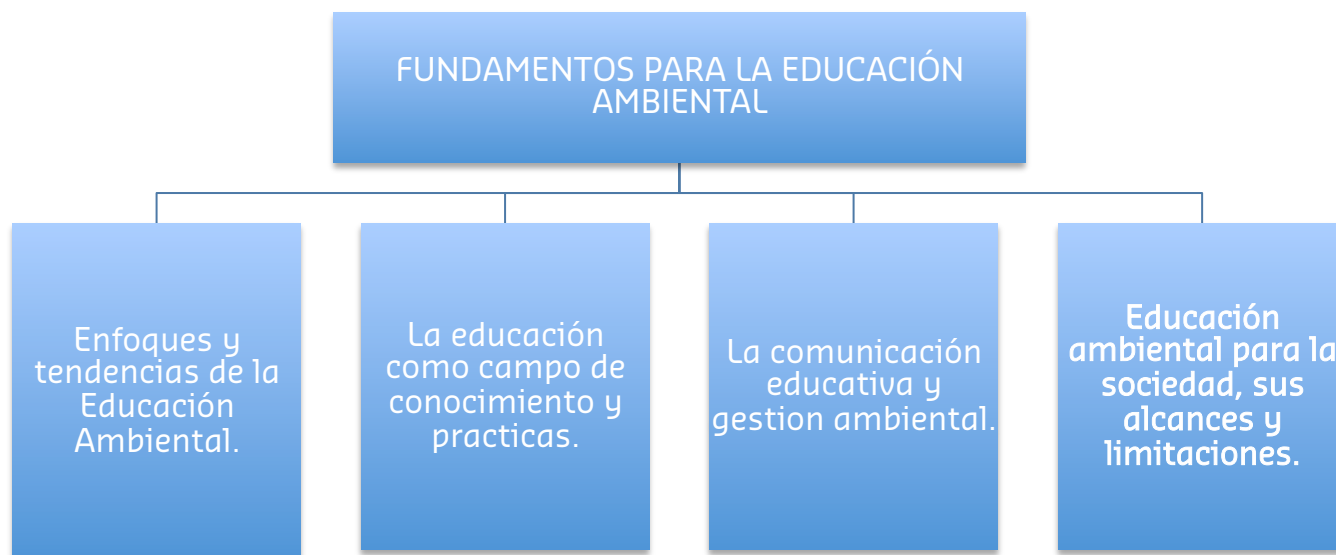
FUNDAMENTOS PARA LA EDUCACIÓN AMBIENTAL

Enfoques y tendencias de la Educación Ambiental.

La educación como campo de conocimiento y practicas.

La comunicación educativa y gestion ambiental.

Educación ambiental para la sociedad, sus alcances y limitaciones.